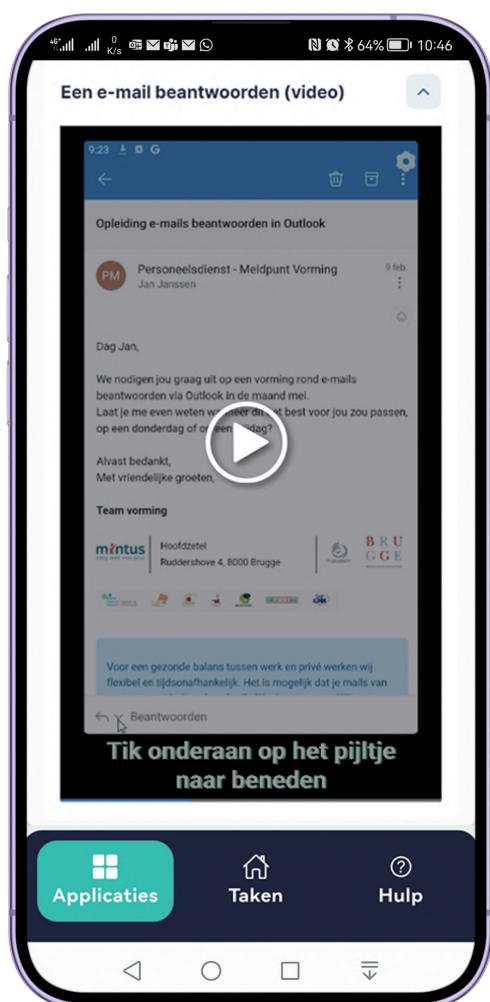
0 K/s 64% 10:46

Een e-mail beantwoorden (video)

9:23

Opleiding e-mails beantwoorden in Outlook

PM Personeelsdienst - Meldpunt Vorming
Jan Janssen
9 feb.

Dag Jan,

We nodigen jou graag uit op een vorming rond e-mails beantwoorden via Outlook in de maand mei.
Laat je me even weten wanneer dit het best voor jou zou passen, op een donderdag of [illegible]dag?

Alvast bedankt,
Met vriendelijke groeten,

Team vorming

mintus
Hoofdzetel
Ruddershove 4, 8000 Brugge

BRUGGE

Voor een gezonde balans tussen werk en privé werken wij flexibel en tijdsonafhankelijk. Het is mogelijk dat je mails van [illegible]

Beantwoorden

Tik onderaan op het pijltje naar beneden

Applicaties
Taken
Hulp